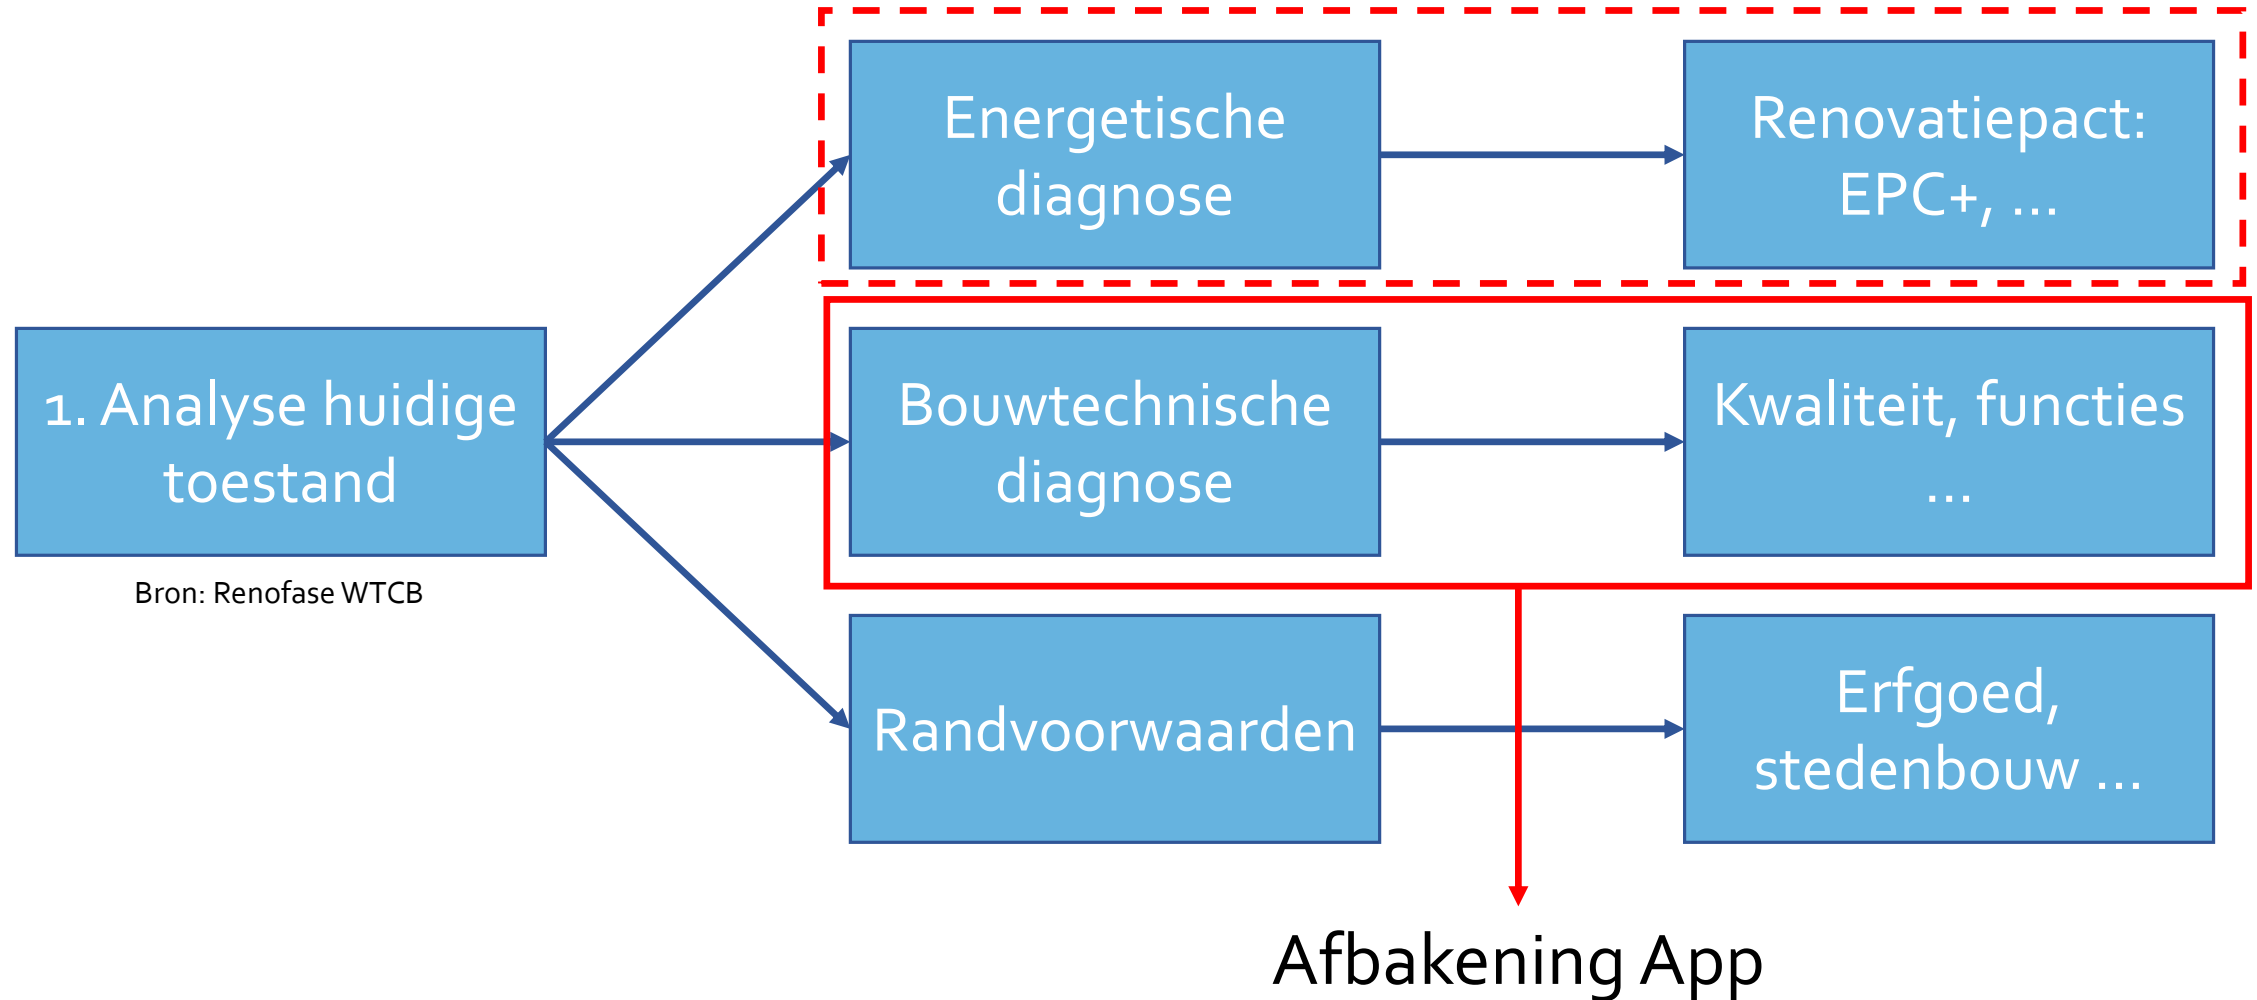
Energetische diagnose

Renovatiepact: EPC+, ...

1. Analyse huidige toestand

Bouwtechnische diagnose

Kwaliteit, functies ...

Bron: Renofase WTCB

Randvoorwaarden

Erfgoed, stedenbouw ...

Afbakening App